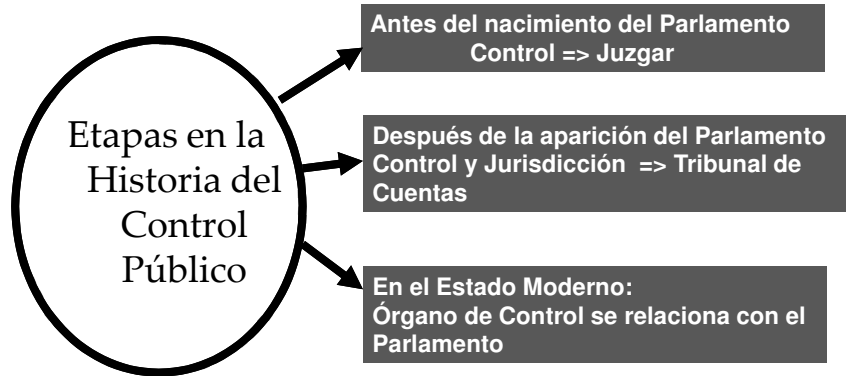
Etapas en la Historia del Control Público

Antes del nacimiento del Parlamento
Control => Juzgar

Después de la aparición del Parlamento
Control y Jurisdicción => Tribunal de Cuentas

En el Estado Moderno:
Órgano de Control se relaciona con el Parlamento